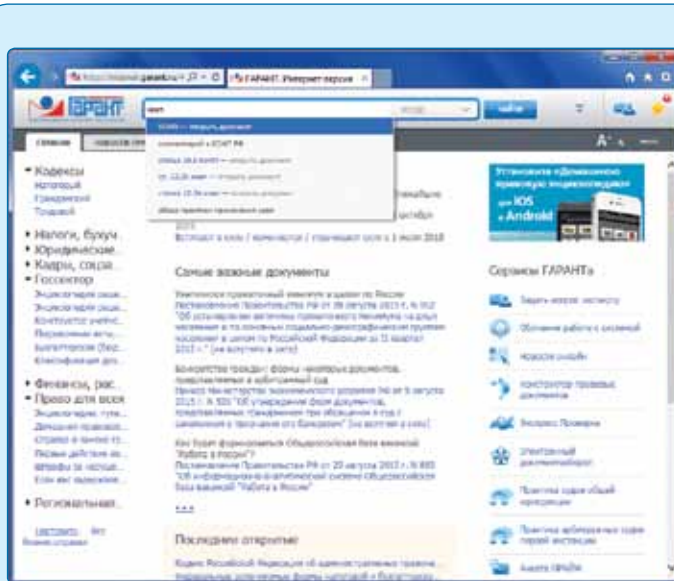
ГАРАНТ. Интернет-версия ×

ГАРАНТ

найти

Кодексы
Налоговый
Гражданский
Трудовой

Налоги, бухуч...
Юридические...
Кадры, соцра...
Госсектор

Финансы, рас...
Право для всех

Региональная...

Установите «Домашнюю правовую энциклопедию»
для iOS
+ Android

Самые важные документы

Сервисы ГАРАНТа

Задать вопрос эксперту

Обучение работе с системой

Новости онлайн

Конструктор правовых документов

Экспресс Проверка

Электронный документооборот

Практика судов общей юрисдикции

Практика арбитражных судов первой инстанции

Последние открытые

...